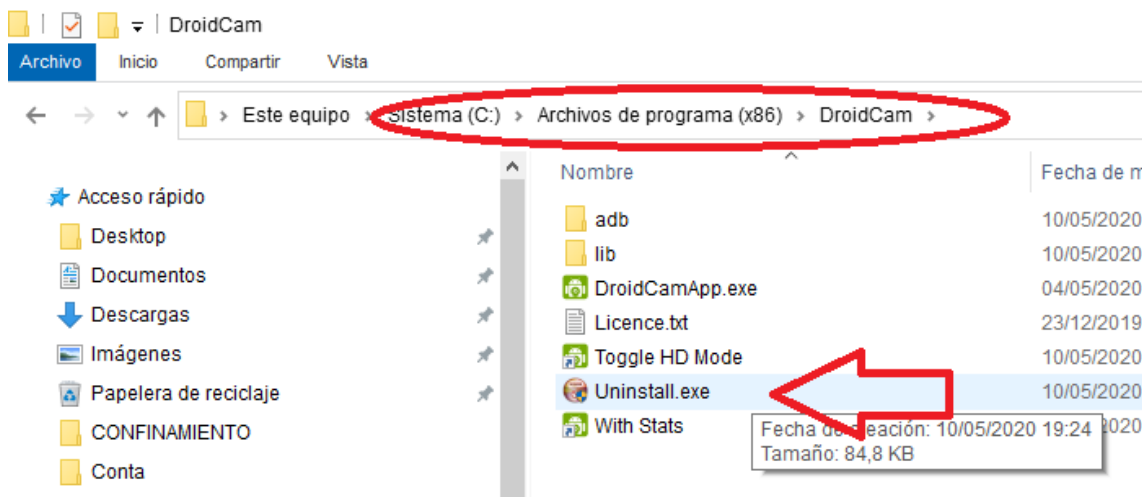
DroidCam

Archivo Inicio Compartir Vista

Este equipo > Sistema (C:) > Archivos de programa (x86) > DroidCam >

Acceso rápido
Desktop
Documentos
Descargas
Imágenes
Papelera de reciclaje
CONFINAMIENTO
Conta

| Nombre | Fecha de m |
|---|---|
| adb | 10/05/2020 |
| lib | 10/05/2020 |
| DroidCamApp.exe | 04/05/2020 |
| Licence.txt | 23/12/2019 |
| Toggle HD Mode | 10/05/2020 |
| Uninstall.exe | 10/05/2020 |
| With Stats | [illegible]2020 |

Fecha de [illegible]eación: 10/05/2020 19:24
Tamaño: 84,8 KB